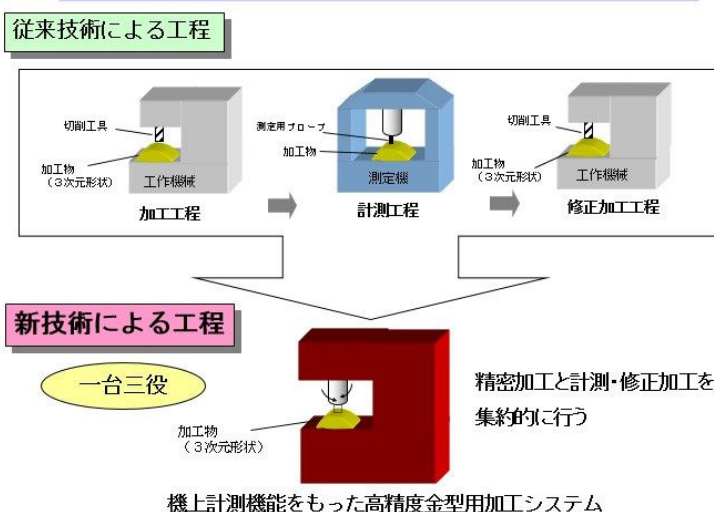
従来技術による工程

切削工具
加工物
（３次元形状）
工作機械
加工工程

測定用プローブ
加工物
測定機
計測工程

切削工具
加工物
（３次元形状）
工作機械
修正加工工程

新技術による工程

一台三役

加工物
（３次元形状）

精密加工と計測・修正加工を集約的に行う

機上計測機能をもった高精度金型用加工システム